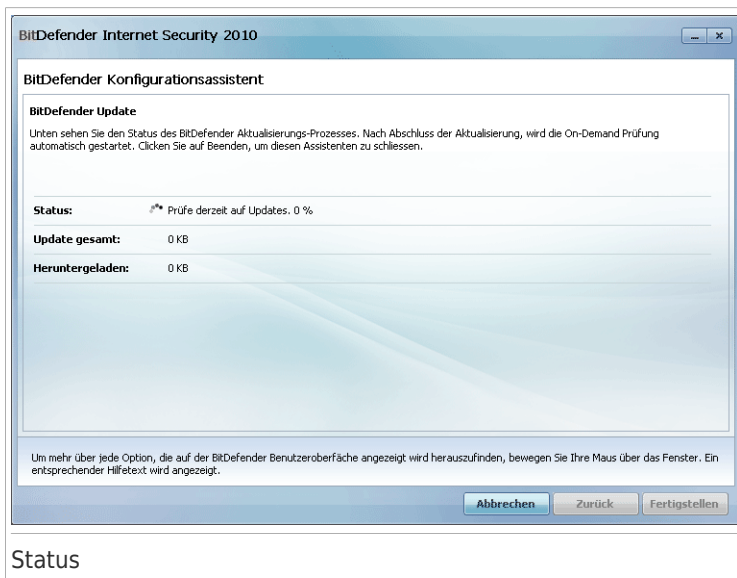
BitDefender Internet Security 2010

BitDefender Konfigurationsassistent

BitDefender Update

Unten sehen Sie den Status des BitDefender Aktualisierungs-Prozesses. Nach Abschluss der Aktualisierung, wird die On-Demand Prüfung automatisch gestartet. Clicken Sie auf Beenden, um diesen Assistenten zu schliessen.

| | |
|---|---|
| Status: | Prüfe derzeit auf Updates. 0 % |
| Update gesamt: | 0 KB |
| Heruntergeladen: | 0 KB |

Um mehr über jede Option, die auf der BitDefender Benutzeroberfäche angezeigt wird herauszufinden, bewegen Sie Ihre Maus über das Fenster. Ein entsprechender Hilfetext wird angezeigt.

Abbrechen Zurück Fertigstellen

Status